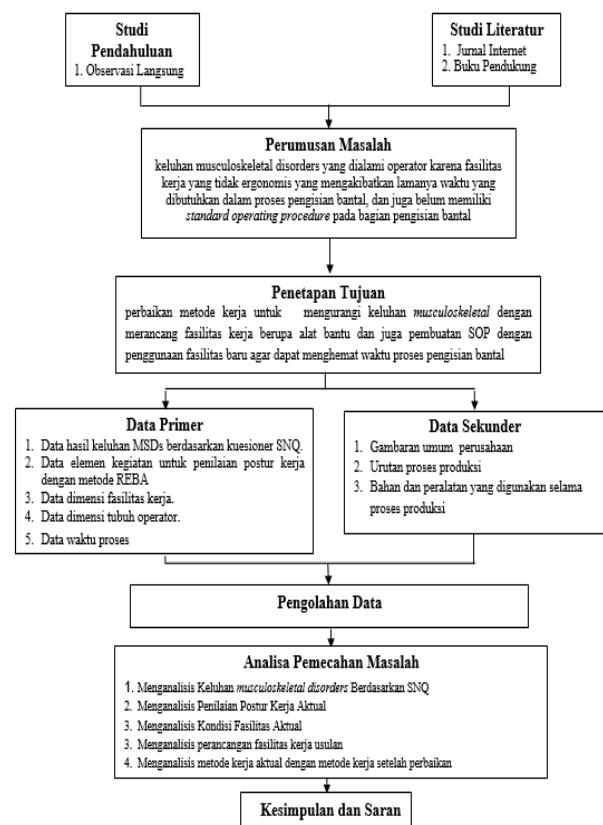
Studi Pendahuluan
1. Observasi Langsung

Studi Literatur
1. Jurnal Internet
2. Buku Pendukung

Perumusan Masalah
keluhan musculoskeletal disorders yang dialami operator karena fasilitas kerja yang tidak ergonomis yang mengakibatkan lamanya waktu yang dibutuhkan dalam proses pengisian bantal, dan juga belum memiliki *standard operating procedure* pada bagian pengisian bantal

Penetapan Tujuan
perbaikan metode kerja untuk mengurangi keluhan *musculoskeletal* dengan merancang fasilitas kerja berupa alat bantu dan juga pembuatan SOP dengan penggunaan fasilitas baru agar dapat menghemat waktu proses pengisian bantal

Data Primer
1. Data hasil keluhan MSDs berdasarkan kuesioner SNQ.
2. Data elemen kegiatan untuk penilaian postur kerja dengan metode REBA
3. Data dimensi fasilitas kerja.
4. Data dimensi tubuh operator.
5. Data waktu proses

Data Sekunder
1. Gambaran umum perusahaan
2. Urutan proses produksi
3. Bahan dan peralatan yang digunakan selama proses produksi

Pengolahan Data

Analisa Pemecahan Masalah
1. Menganalisis Keluhan *musculoskeletal disorders* Berdasarkan SNQ
2. Menganalisis Penilaian Postur Kerja Aktual
3. Menganalisis Kondisi Fasilitas Aktual
3. Menganalisis perancangan fasilitas kerja usulan
4. Menganalisis metode kerja aktual dengan metode kerja setelah perbaikan

Kesimpulan dan Saran